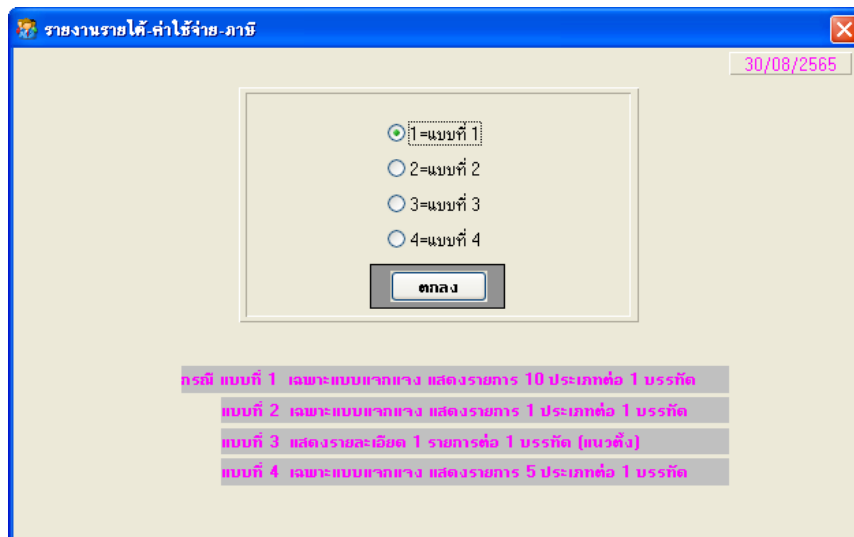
รายงานรายได้-ค่าใช้จ่าย-ภาษี

30/08/2565

1=แบบที่ 1
2=แบบที่ 2
3=แบบที่ 3
4=แบบที่ 4

ตกลง

กรณี แบบที่ 1 เฉพาะแบบแจกแจง แสดงรายการ 10 ประเภทต่อ 1 บรรทัด
แบบที่ 2 เฉพาะแบบแจกแจง แสดงรายการ 1 ประเภทต่อ 1 บรรทัด
แบบที่ 3 แสดงรายละเอียด 1 รายการต่อ 1 บรรทัด (แนวตั้ง)
แบบที่ 4 เฉพาะแบบแจกแจง แสดงรายการ 5 ประเภทต่อ 1 บรรทัด